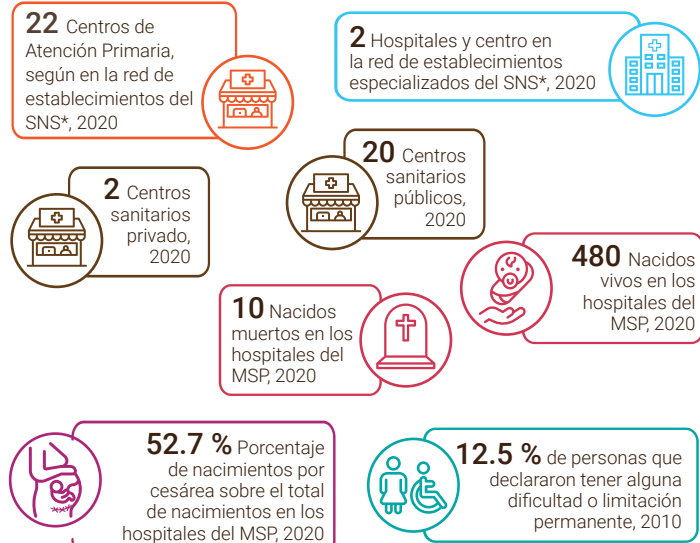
**22** Centros de Atención Primaria, según en la red de establecimientos del SNS*, 2020

**2** Hospitales y centro en la red de establecimientos especializados del SNS*, 2020

**20** Centros sanitarios públicos, 2020

**2** Centros sanitarios privado, 2020

**480** Nacidos vivos en los hospitales del MSP, 2020

**10** Nacidos muertos en los hospitales del MSP, 2020

**52.7 %** Porcentaje de nacimientos por cesárea sobre el total de nacimientos en los hospitales del MSP, 2020

**12.5 %** de personas que declararon tener alguna dificultad o limitación permanente, 2010